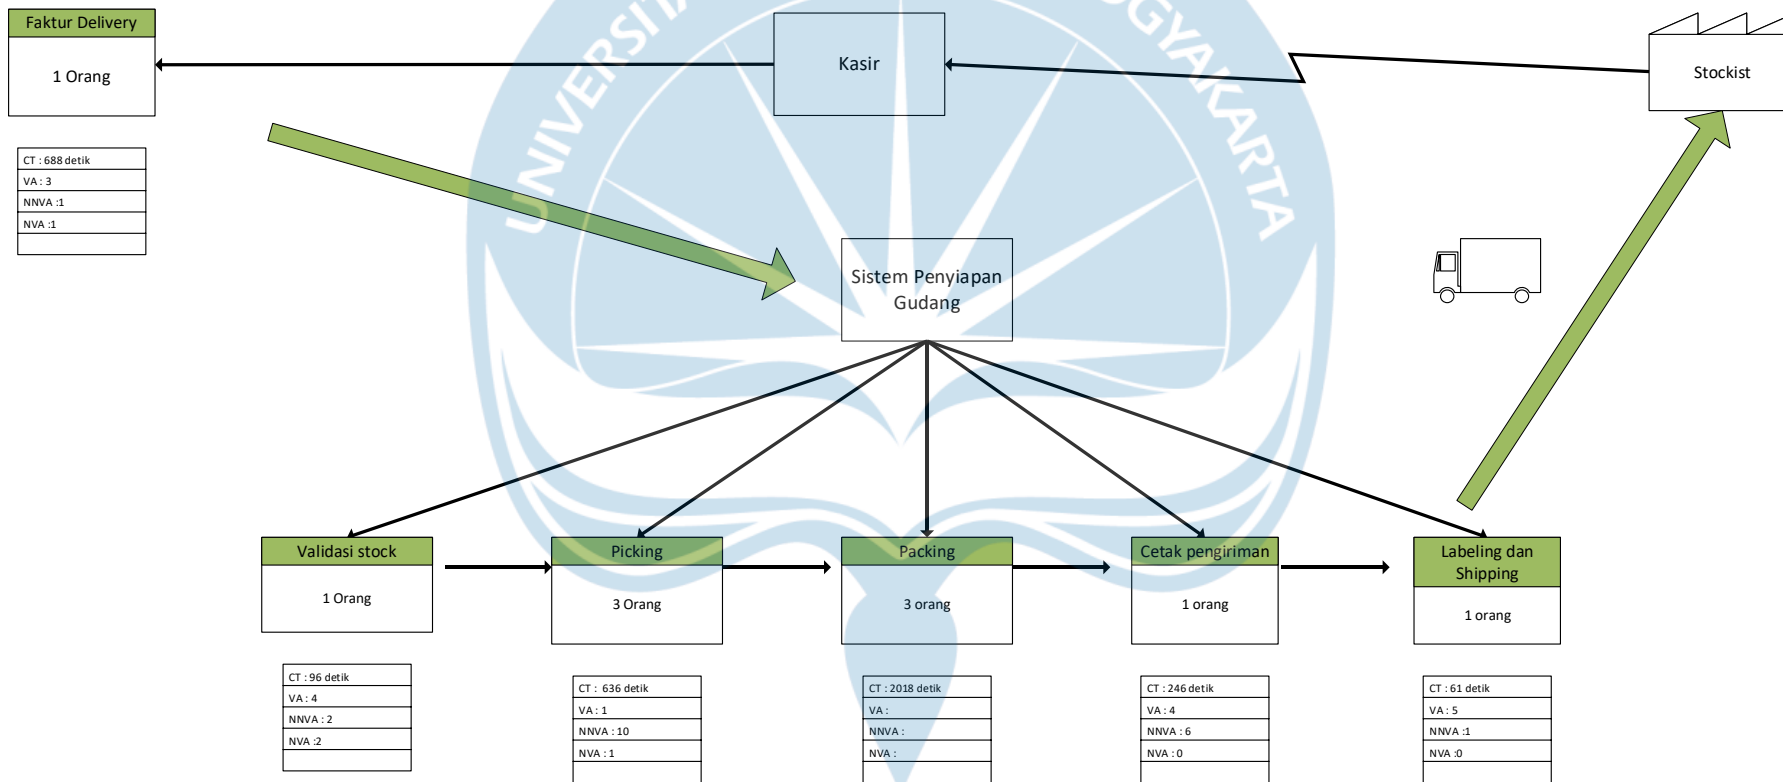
Faktur Delivery

1 Orang

Kasir

Stockist

| CT : 688 detik |
|---|
| VA : 3 |
| NNVA :1 |
| NVA :1 |
| |

Sistem Penyiapan Gudang

Validasi stock

1 Orang

Picking

3 Orang

Packing

3 orang

Cetak pengiriman

1 orang

Labeling dan Shipping

1 orang

| CT : 96 detik |
|---|
| VA : 4 |
| NNVA : 2 |
| NVA :2 |
| |

| CT : 636 detik |
|---|
| VA : 1 |
| NNVA : 10 |
| NVA : 1 |
| |

| CT : 2018 detik |
|---|
| VA : |
| NNVA : |
| NVA : |
| |

| CT : 246 detik |
|---|
| VA : 4 |
| NNVA : 6 |
| NVA : 0 |
| |

| CT : 61 detik |
|---|
| VA : 5 |
| NNVA :1 |
| NVA :0 |
| |

UNIVERSITAS ATMA JAYA YOGYAKARTA